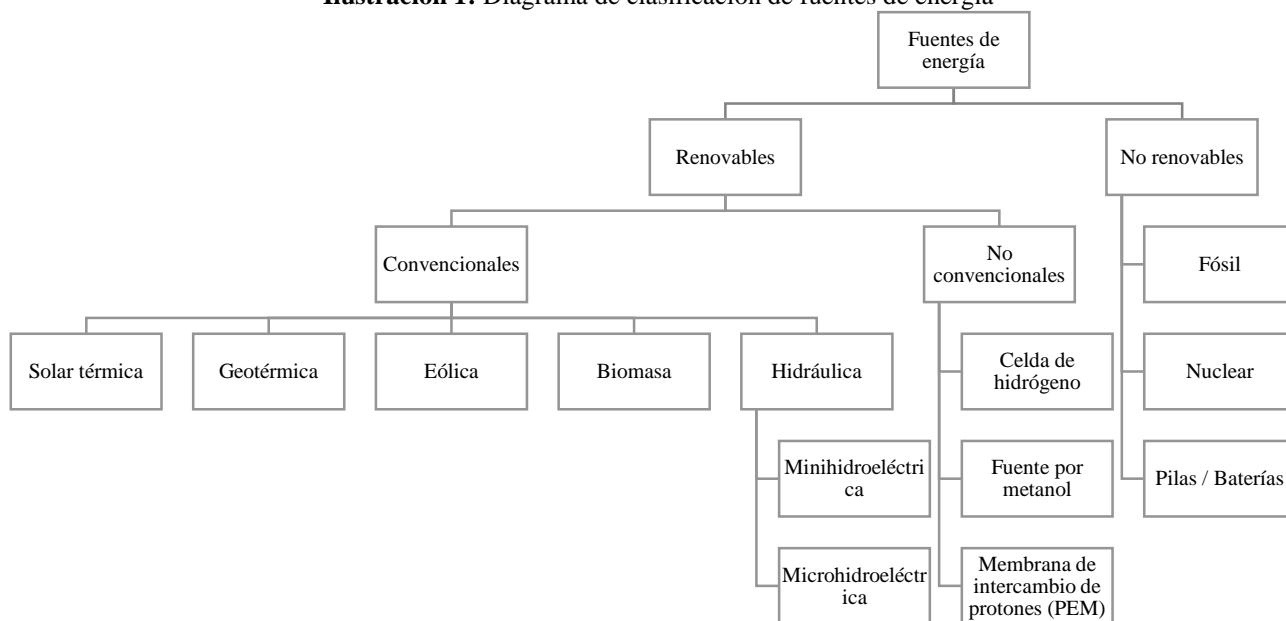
**Ilustración 1.** Diagrama de clasificación de fuentes de energía

Fuentes de energía

Renovables

No renovables

Convencionales

No convencionales

Fósil

Solar térmica

Geotérmica

Eólica

Biomasa

Hidráulica

Celda de hidrógeno

Nuclear

Minihidroeléctrica

Fuente por metanol

Pilas / Baterías

Microhidroeléctrica

Membrana de intercambio de protones (PEM)